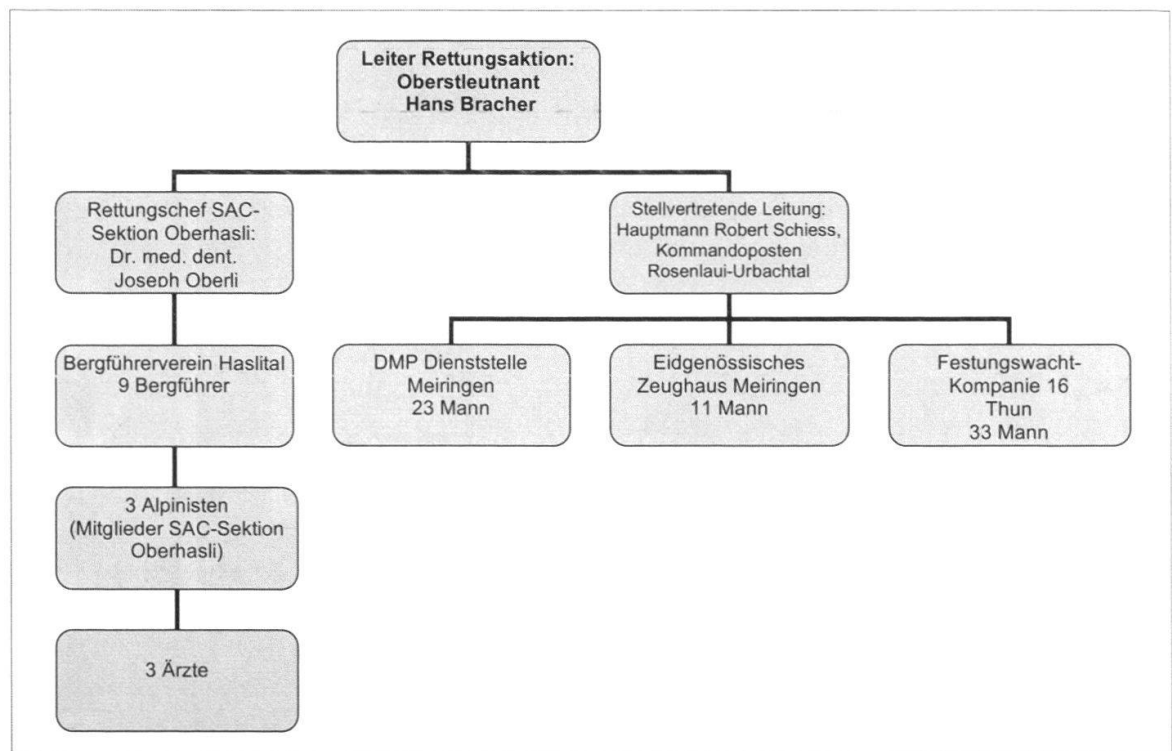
Leiter Rettungsaktion:
Oberstleutnant
Hans Bracher

Rettungschef SAC-Sektion Oberhasli:
Dr. med. dent.
Joseph Oberli

Stellvertretende Leitung:
Hauptmann Robert Schiess,
Kommandoposten
Rosenlaui-Urbachtal

Bergführerverein Haslital
9 Bergführer

DMP Dienststelle
Meiringen
23 Mann

Eidgenössisches
Zeughaus Meiringen
11 Mann

Festungswacht-Kompanie 16
Thun
33 Mann

3 Alpinisten
(Mitglieder SAC-Sektion Oberhasli)

3 Ärzte